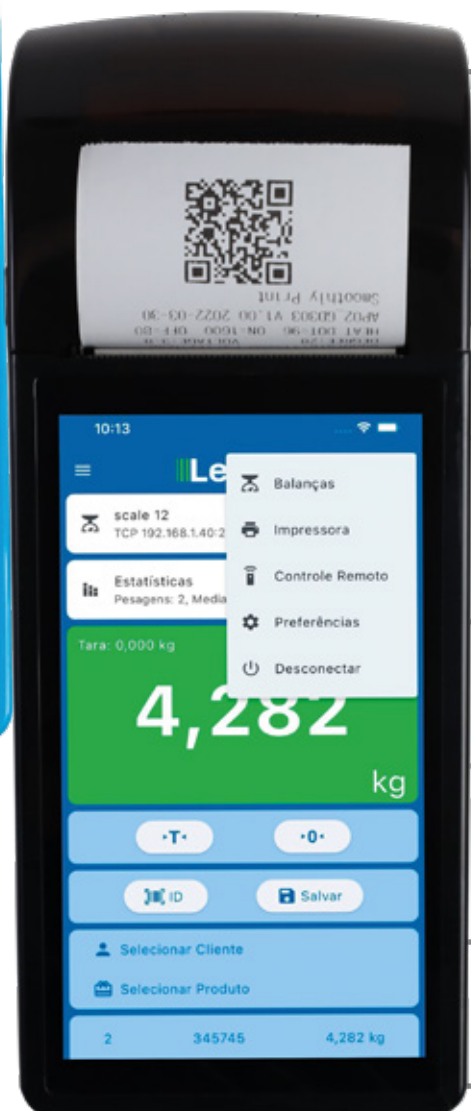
Smoothly Print
APOZ_GE303 V1.00 2022-03-30
HEAT DOT:96 ON:1600 OFF:80

10:13

Le

scale 12
TCP 192.168.1.40:2

Estatísticas
Pesagens: 2, Media

Tara: 0,000 kg

4,282
kg

Balanças
Impressora
Controle Remoto
Preferências
Desconectar

·T·
·0·

ID
Salvar

Selecionar Cliente
Selecionar Produto

2 345745 4,282 kg